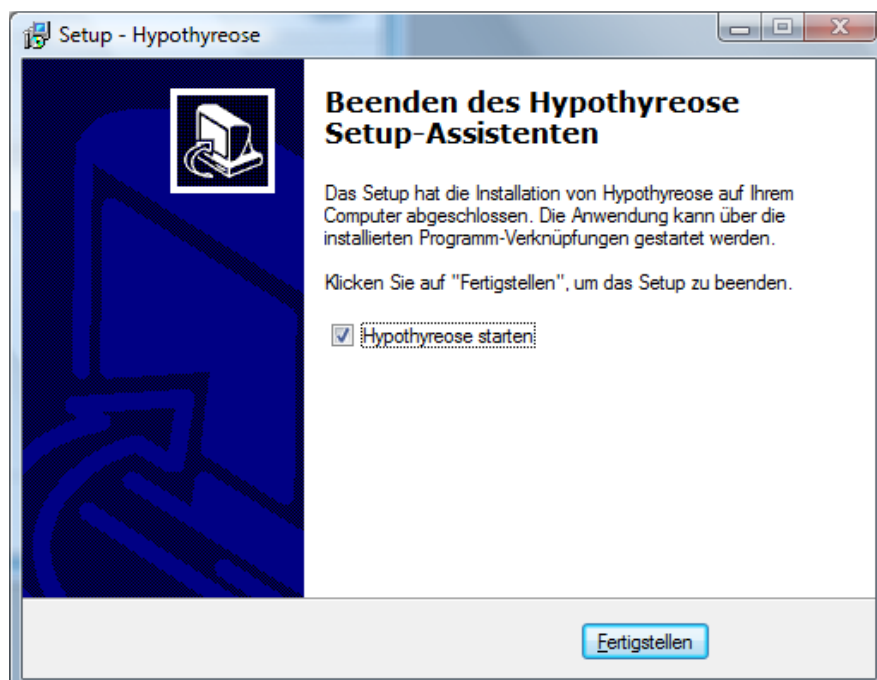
Setup - Hypothyreose

Beenden des Hypothyreose Setup-Assistenten

Das Setup hat die Installation von Hypothyreose auf Ihrem Computer abgeschlossen. Die Anwendung kann über die installierten Programm-Verknüpfungen gestartet werden.

Klicken Sie auf "Fertigstellen", um das Setup zu beenden.

Hypothyreose starten

Fertigstellen